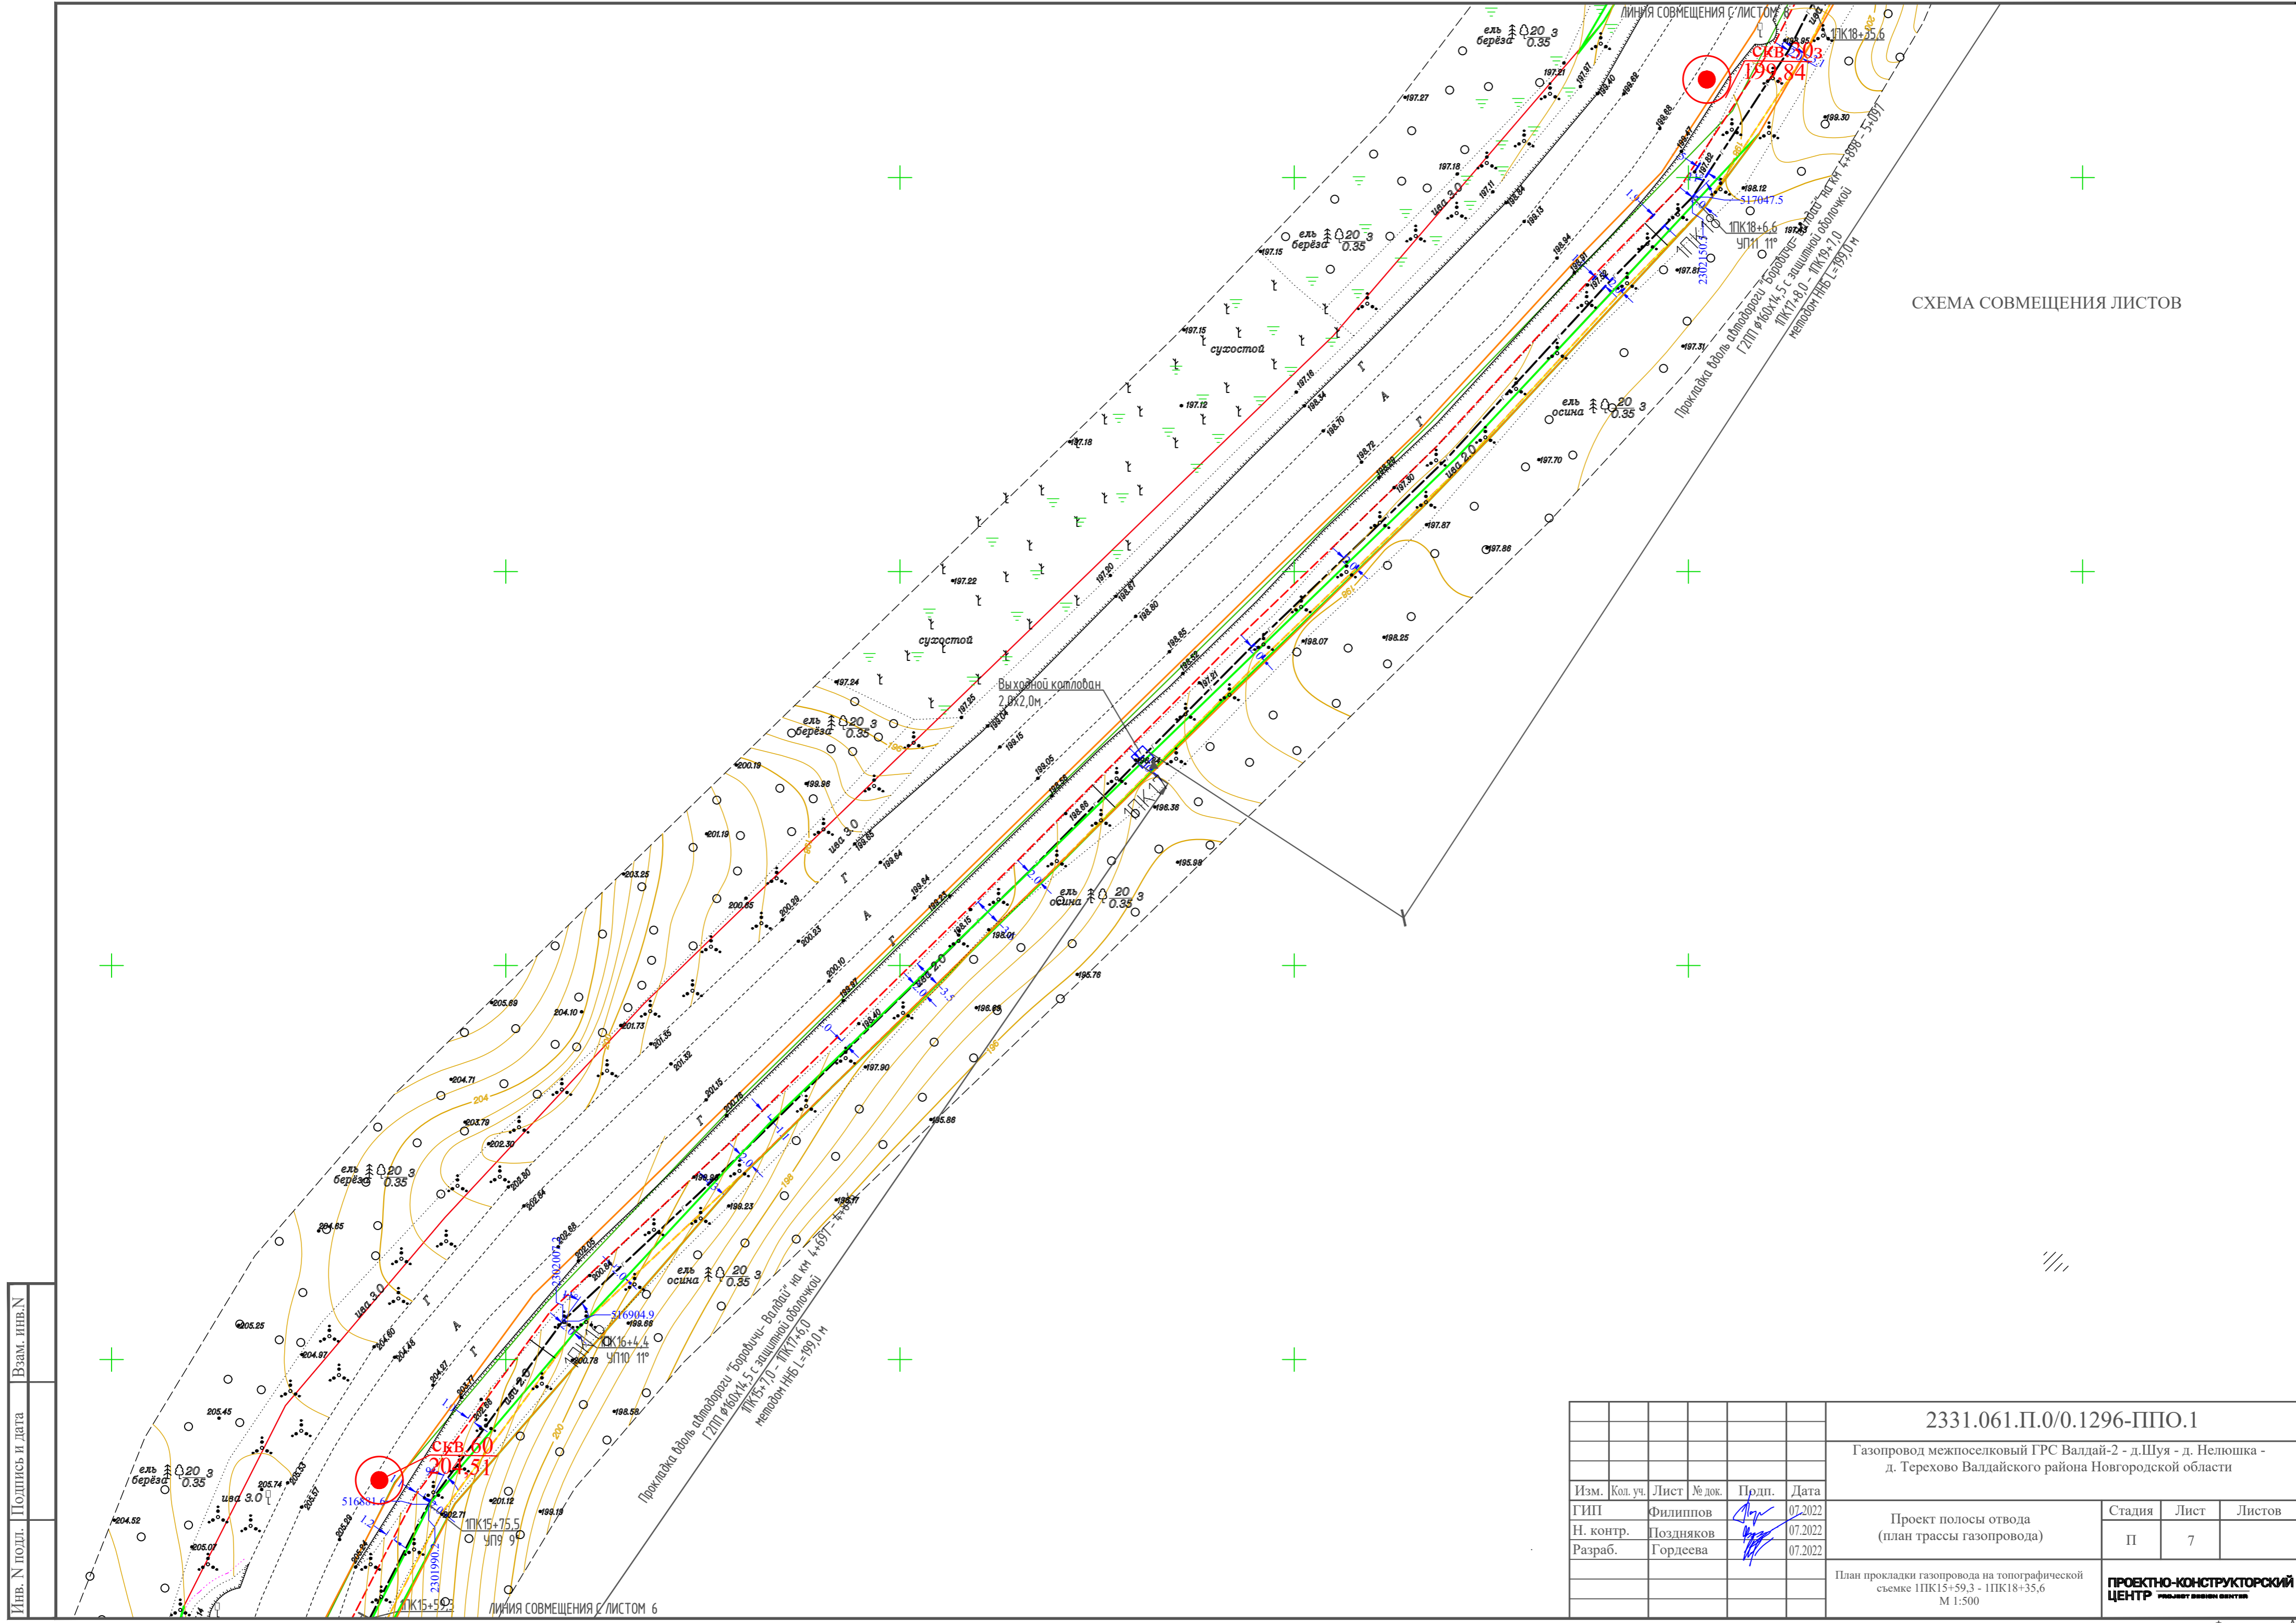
ЛИНИЯ СОВМЕЩЕНИЯ С ЛИСТОМ 8

1ПК18+35,6

скв.503
199.84

ель береза $\frac{20}{0.35}$ 3

197.27
197.21
197.18
197.15
197.12
197.18
197.22
197.24
197.25

сухостой
сухостой

ива 3.0

198.12
517047.5
1ПК18+6,6
УП11 11°
2302150.3

199.30
197.87
197.31
197.70
197.87
197.86

Прокладка вдоль автодороги "Боровичи- Валдай" на км 4+898 - 5+09Г
Г2ПП Ø160х14,5 с защитной оболочкой
1ПК17+8,0 - 1ПК19+7,0
методом ННБ L=199,0 м

СХЕМА СОВМЕЩЕНИЯ ЛИСТОВ

ель осина $\frac{20}{0.35}$ 3

Выходной котлован
2,0х2,0м

1ПК17

198.07
198.25
198.38
195.98
195.76
196.69
197.90
195.86

200.19
199.98
201.19
203.25
200.65
200.89
200.23
200.10
205.69
204.10
201.73
204.71
203.79
202.30
202.80
202.64
204.65
205.25
204.97
204.60
204.46
205.45
205.74
205.53
205.57
205.07
204.52

ель береза $\frac{20}{0.35}$ 3

ель осина $\frac{20}{0.35}$ 3

2302007.3
516904.9
199.68
1ПК16+4,4
УП10 11°
200.78

198.58
199.23

Прокладка вдоль автодороги "Боровичи- Валдай" на км 4+69Г - 4+8
Г2ПП Ø160х14,5 с защитной оболочкой
1ПК15+7,0 - 1ПК17+6,0
методом ННБ L=199,0 м

скв.60
204.51
516881.6
201.12
199.19
1ПК15+75,5
УП9 9°
2301990.2
1ПК15+59
ЛИНИЯ СОВМЕЩЕНИЯ С ЛИСТОМ 6

Взам. инв.N
Подпись и дата
Инв. N подл.

2331.061.П.0/0.1296-ППО.1

Газопровод межпоселковый ГРС Валдай-2 - д.Шуя - д. Нелюшка - д. Терехово Валдайского района Новгородской области

| Изм. | Кол. уч. | Лист | № док. | Подп. | Дата |
|---|---|---|---|---|---|
| ГИП | | Филиппов | | | 07.2022 |
| Н. контр. | | Поздняков | | | 07.2022 |
| Разраб. | | Гордеева | | | 07.2022 |

Проект полосы отвода
(план трассы газопровода)

| Стадия | Лист | Листов |
|---|---|---|
| П | 7 | |

План прокладки газопровода на топографической съемке 1ПК15+59,3 - 1ПК18+35,6
М 1:500

ПРОЕКТНО-КОНСТРУКТОРСКИЙ ЦЕНТР PROJECT DESIGN CENTER